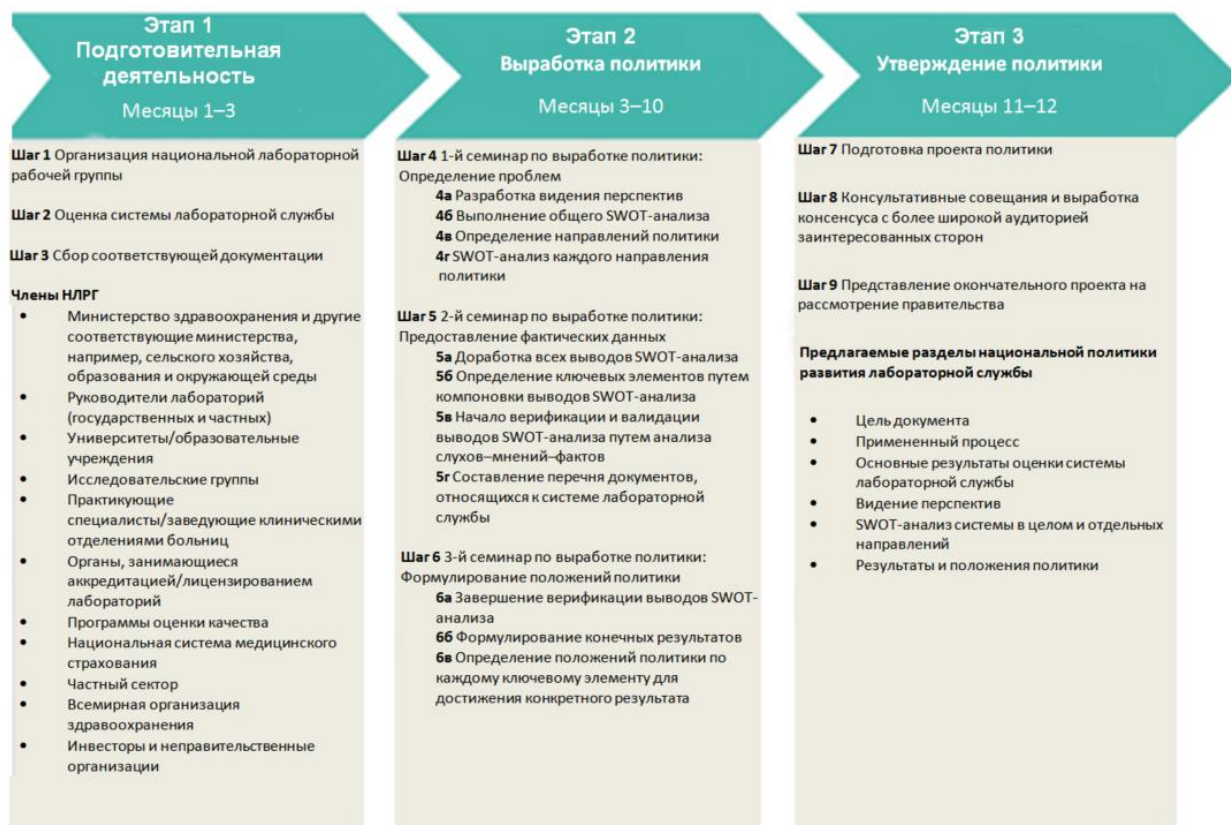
Этап 1
Подготовительная деятельность
Месяцы 1–3

Шаг 1 Организация национальной лабораторной рабочей группы

Шаг 2 Оценка системы лабораторной службы

Шаг 3 Сбор соответствующей документации

Члены НЛРГ
• Министерство здравоохранения и другие соответствующие министерства, например, сельского хозяйства, образования и окружающей среды
• Руководители лабораторий (государственных и частных)
• Университеты/образовательные учреждения
• Исследовательские группы
• Практикующие специалисты/заведующие клиническими отделениями больниц
• Органы, занимающиеся аккредитацией/лицензированием лабораторий
• Программы оценки качества
• Национальная система медицинского страхования
• Частный сектор
• Всемирная организация здравоохранения
• Инвесторы и неправительственные организации

Этап 2
Выработка политики
Месяцы 3–10

Шаг 4 1-й семинар по выработке политики: Определение проблем
4а Разработка видения перспектив
4б Выполнение общего SWOT-анализа
4в Определение направлений политики
4г SWOT-анализ каждого направления политики

Шаг 5 2-й семинар по выработке политики: Предоставление фактических данных
5а Доработка всех выводов SWOT-анализа
5б Определение ключевых элементов путем компоновки выводов SWOT-анализа
5в Начало верификации и валидации выводов SWOT-анализа путем анализа слухов–мнений–фактов
5г Составление перечня документов, относящихся к системе лабораторной службы

Шаг 6 3-й семинар по выработке политики: Формулирование положений политики
6а Завершение верификации выводов SWOT-анализа
6б Формулирование конечных результатов
6в Определение положений политики по каждому ключевому элементу для достижения конкретного результата

Этап 3
Утверждение политики
Месяцы 11–12

Шаг 7 Подготовка проекта политики

Шаг 8 Консультативные совещания и выработка консенсуса с более широкой аудиторией заинтересованных сторон

Шаг 9 Представление окончательного проекта на рассмотрение правительства

Предлагаемые разделы национальной политики развития лабораторной службы

• Цель документа
• Примененный процесс
• Основные результаты оценки системы лабораторной службы
• Видение перспектив
• SWOT-анализ системы в целом и отдельных направлений
• Результаты и положения политики